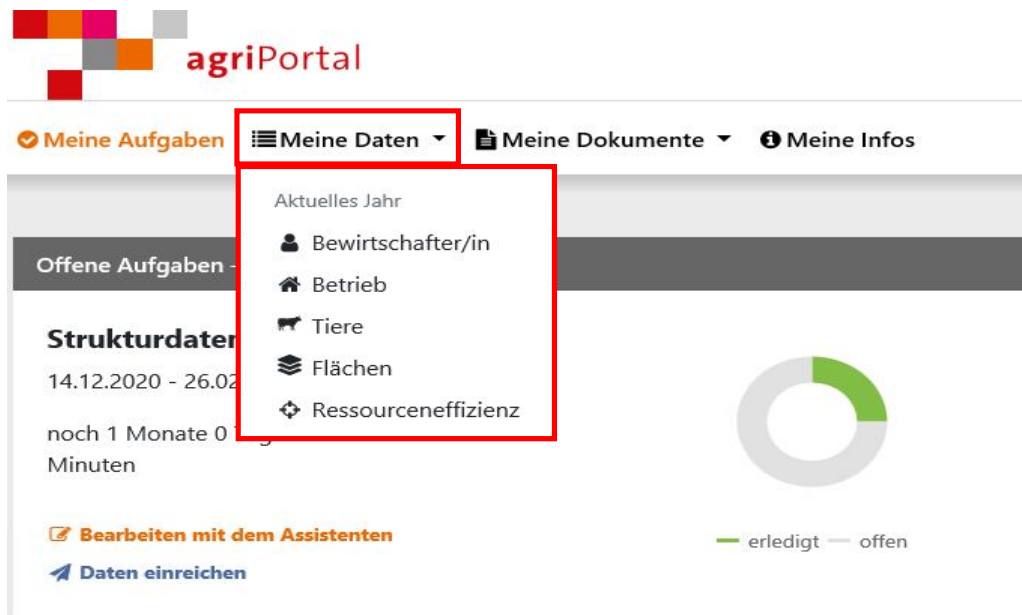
agriPortal

Meine Aufgaben
Meine Daten
Meine Dokumente
Meine Infos

Aktuelles Jahr
Bewirtschafter/in
Betrieb
Tiere
Flächen
Ressourceneffizienz

Offene Aufgaben -

Strukturdaten
14.12.2020 - 26.02

noch 1 Monate 0 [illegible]
Minuten

Bearbeiten mit dem Assistenten
Daten einreichen

erledigt
offen